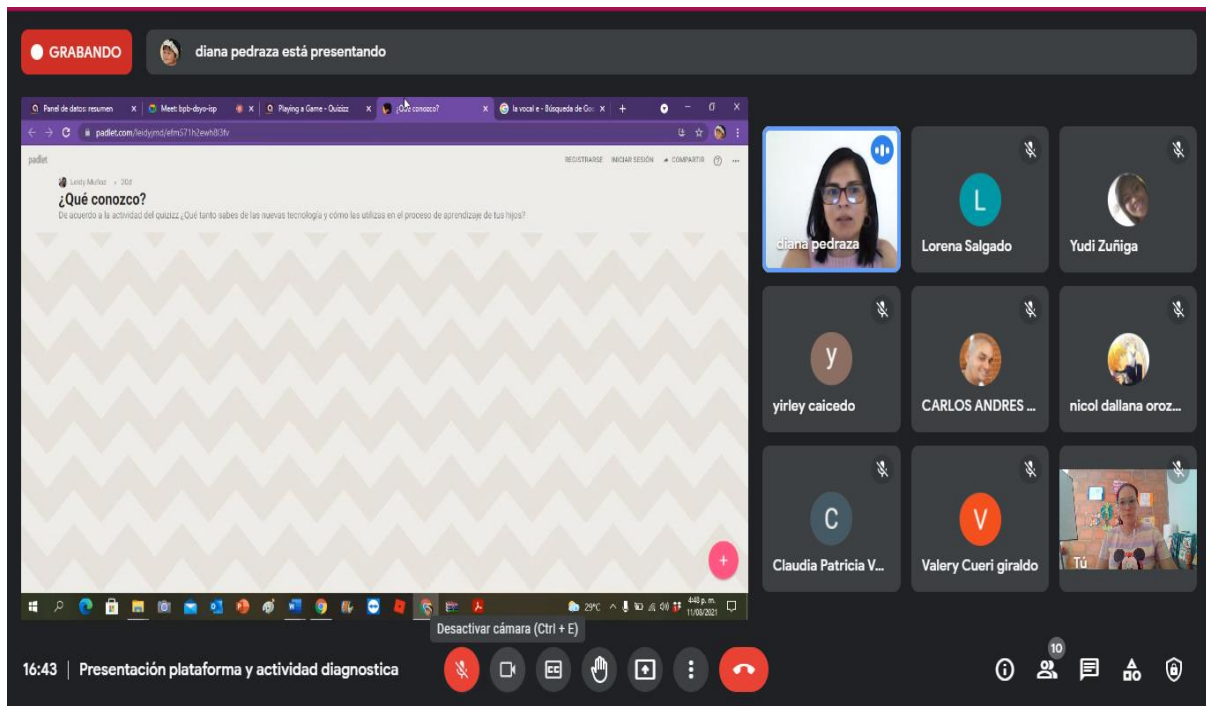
GRABANDO

diana pedraza está presentando

Panel de datos: resumen | Meet: bpb-dayo-isp | Playing a Game - Quizizz | ¿Qué conozco? | la vocal e - Búsqueda de Go

padlet.com/leidyymd/efm571h2ewh83fv

padlet

REGISTRARSE INICIAR SESIÓN COMPARTIR

Leidy Muñoz • 20d

¿Qué conozco?

De acuerdo a la actividad del quizizz ¿Qué tanto sabes de las nuevas tecnología y cómo las utilizas en el proceso de aprendizaje de tus hijos?

29°C 4:48 p. m. 11/08/2021

Desactivar cámara (Ctrl + E)

diana pedraza

L
Lorena Salgado

Yudi Zuñiga

y
yirley caicedo

CARLOS ANDRES ...

nicol dallana oroz...

C
Claudia Patricia V...

V
Valery Cueri giraldo

Tú

16:43 | Presentación plataforma y actividad diagnostica

10